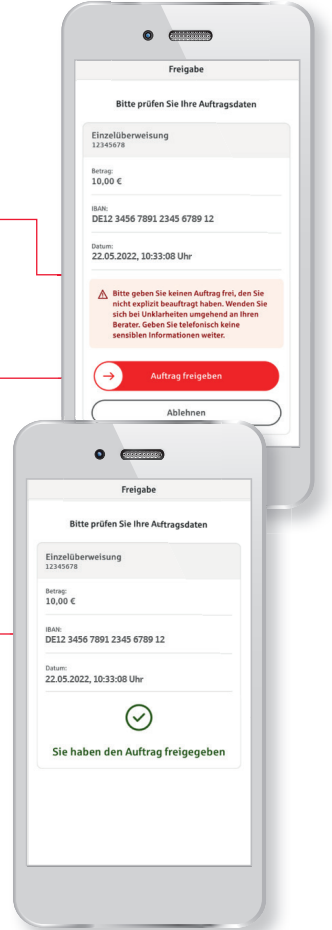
Freigabe

Bitte prüfen Sie Ihre Auftragsdaten

Einzelüberweisung
12345678

Betrag:
10,00 €

IBAN:
DE12 3456 7891 2345 6789 12

Datum:
22.05.2022, 10:33:08 Uhr

Bitte geben Sie keinen Auftrag frei, den Sie nicht explizit beauftragt haben. Wenden Sie sich bei Unklarheiten umgehend an Ihren Berater. Geben Sie telefonisch keine sensiblen Informationen weiter.

Auftrag freigeben

Ablehnen

Freigabe

Bitte prüfen Sie Ihre Auftragsdaten

Einzelüberweisung
12345678

Betrag:
10,00 €

IBAN:
DE12 3456 7891 2345 6789 12

Datum:
22.05.2022, 10:33:08 Uhr

Sie haben den Auftrag freigegeben